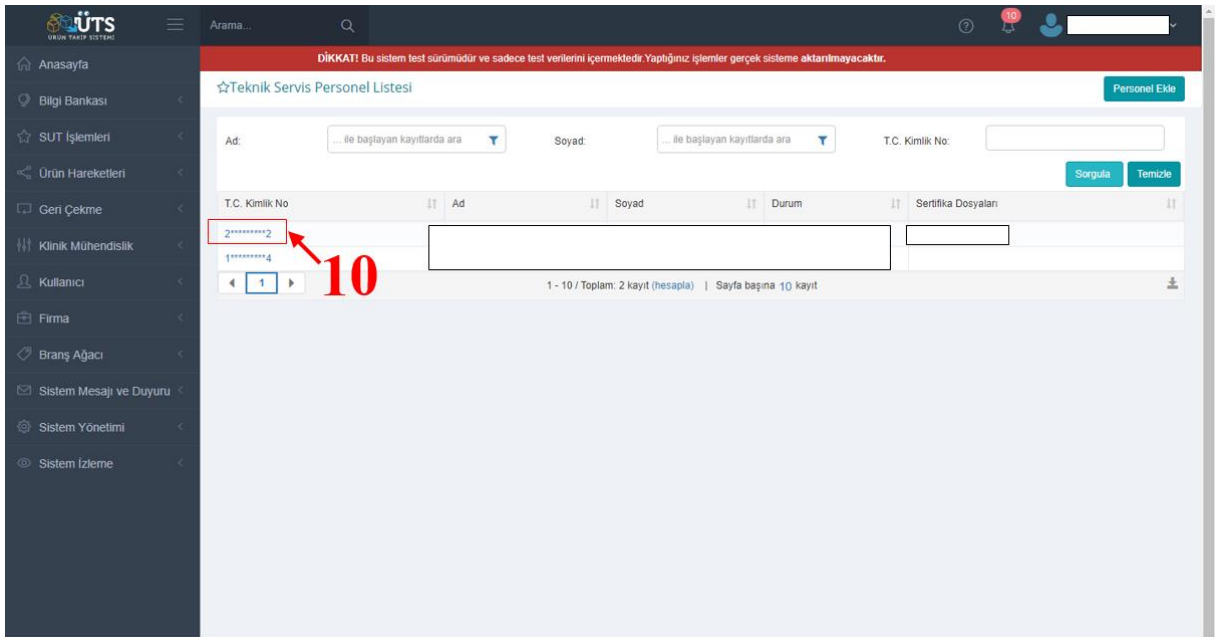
ÜTS
ÜRÜN TAKİP SİSTEMİ

Arama...

10

Anasayfa
Bilgi Bankası
SUT İşlemleri
Ürün Hareketleri
Geri Çekme
Klinik Mühendislik
Kullanıcı
Firma
Branş Ağacı
Sistem Mesajı ve Duyuru
Sistem Yönetimi
Sistem İzleme

DİKKAT! Bu sistem test sürümüdür ve sadece test verilerini içermektedir. Yaptığınız işlemler gerçek sisteme aktarılmayacaktır.

☆Teknik Servis Personel Listesi

Personel Ekle

Ad: ... ile başlayan kayıtlarda ara
Soyad: ... ile başlayan kayıtlarda ara
T.C. Kimlik No:

Sorgula
Temizle

| T.C. Kimlik No | Ad | Soyad | Durum | Sertifika Dosyaları |
|---|---|---|---|---|
| 2*********2 | | | | |
| 1*********4 | | | | |

10

1

1 - 10 / Toplam: 2 kayıt (hesapla) | Sayfa başına 10 kayıt